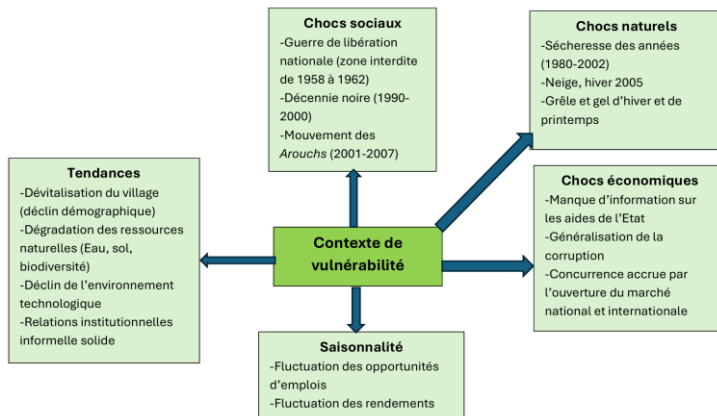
**Chocs sociaux**
-Guerre de libération nationale (zone interdite de 1958 à 1962)
-Décennie noire (1990-2000)
-Mouvement des *Arouchs* (2001-2007)

**Chocs naturels**
-Sécheresse des années (1980-2002)
-Neige, hiver 2005
-Grêle et gel d'hiver et de printemps

**Tendances**
-Dévitalisation du village (déclin démographique)
-Dégradation des ressources naturelles (Eau, sol, biodiversité)
-Déclin de l'environnement technologique
-Relations institutionnelles informelle solide

**Contexte de vulnérabilité**

**Chocs économiques**
-Manque d'information sur les aides de l'Etat
-Généralisation de la corruption
-Concurrence accrue par l'ouverture du marché national et internationale

**Saisonnalité**
-Fluctuation des opportunités d'emplois
-Fluctuation des rendements